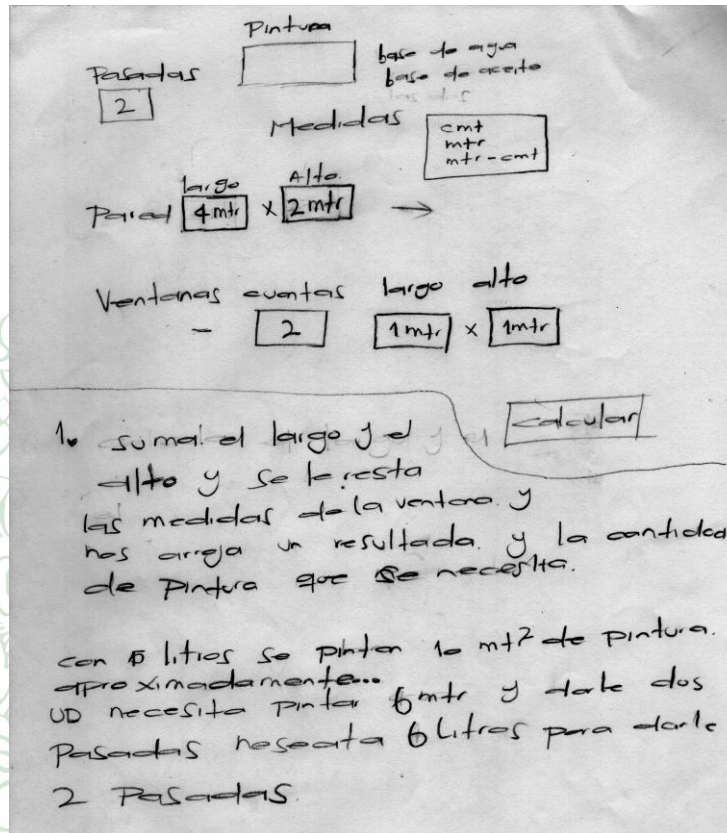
Pintura

Pasadas
2

base de agua
base de aceite

Medidas
cmt
mtr
mtr-cmt

largo Alto
Pared 4mtr x 2mtr →

Ventanas cuantas largo alto
- 2 1mtr x 1mtr

1. sumal el largo y el alto y se le resta las medidas de la ventana y nos arroja un resultado y la cantidad de pintura que se necesita.

Calcular

con 1 litros se pintan 1 $mt^2$ de pintura. aproximadamente...
UD necesita pintar 6mtr y darle dos Pasadas necesita 6 Litros para darle 2 Pasadas.